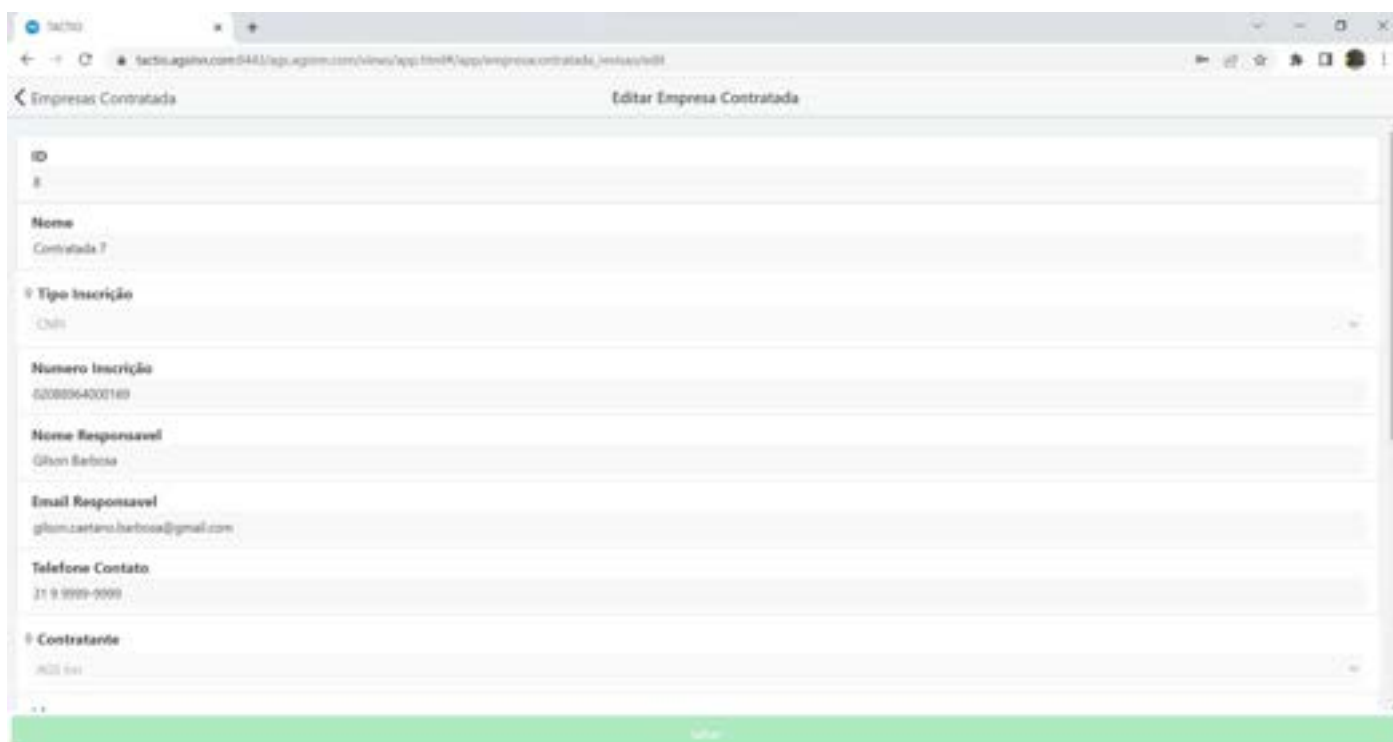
tactio

tactio.agsinn.com:8443/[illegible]

< Empresas Contratada

Editar Empresa Contratada

ID

8

Nome

Contratada 7

Tipo Inscrição

CNPJ

Numero Inscrição

02080964000169

Nome Responsavel

Gilson Barbosa

Email Responsavel

gilson.caetano.barbosa@gmail.com

Telefone Contato

21 9 9999-9999

Contratante

AGS Inn

Salvar